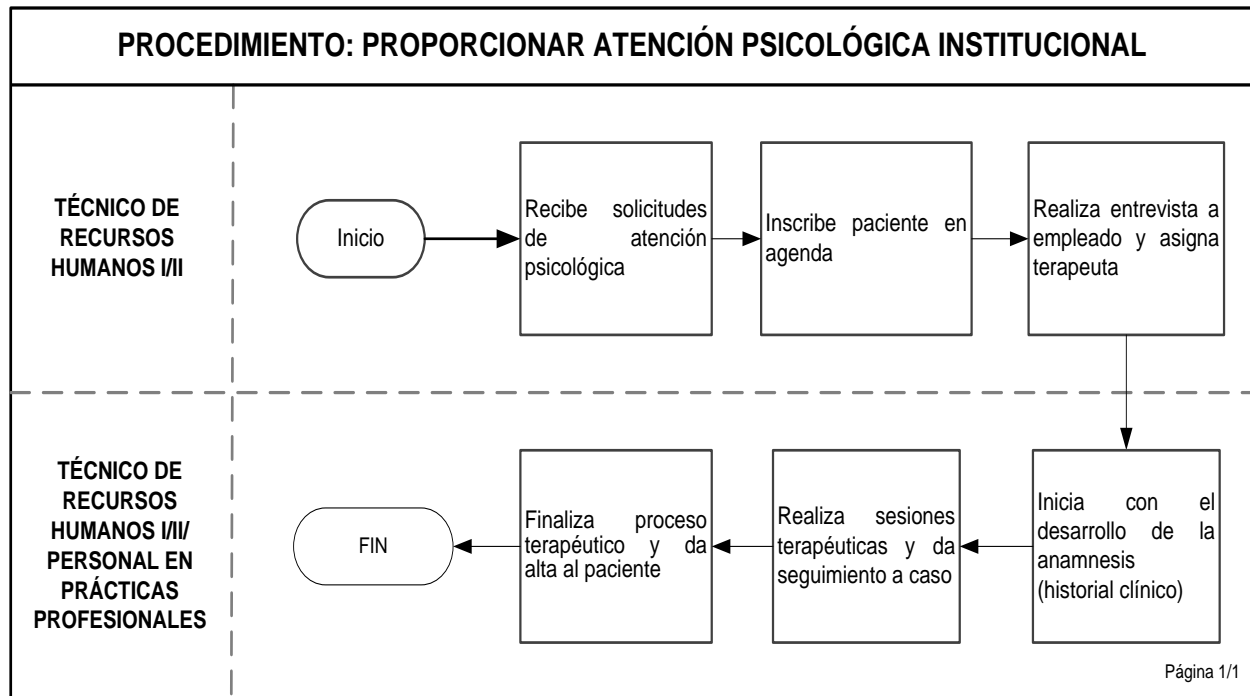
PROCEDIMIENTO: PROPORCIONAR ATENCIÓN PSICOLÓGICA INSTITUCIONAL

TÉCNICO DE RECURSOS HUMANOS I/II

Inicio

Recibe solicitudes de atención psicológica

Inscribe paciente en agenda

Realiza entrevista a empleado y asigna terapeuta

TÉCNICO DE RECURSOS HUMANOS I/II/ PERSONAL EN PRÁCTICAS PROFESIONALES

Inicia con el desarrollo de la anamnesis (historial clínico)

Realiza sesiones terapéuticas y da seguimiento a caso

Finaliza proceso terapéutico y da alta al paciente

FIN

Página 1/1